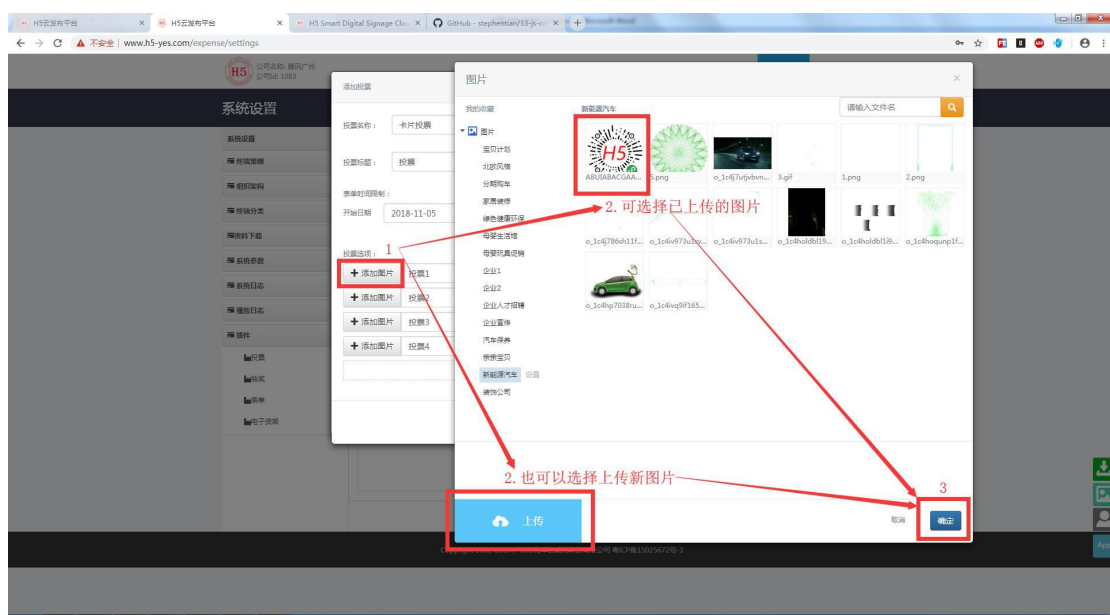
H5云发布平台 ×
H5云发布平台 ×
H5 Smart Digital Signage Clo ×
GitHub - stephentian/33-js-c ×
← → C ▲ 不安全 | www.h5-yes.com/expense/settings

H5 公司名称: 腾讯广州
公司id: 1083

系统设置

系统设置
终端策略
组织架构
终端分类
资料下载
系统参数
系统日志
播放日志
插件
投票
抽奖
表单
电子货架

添加投票
投票名称: 卡片投票
投票标题: 投票
表单时间限制:
开始日期 2018-11-05
投票选项:
+ 添加图片 投票1
+ 添加图片 投票2
+ 添加图片 投票3
+ 添加图片 投票4

图片 ×
我的收藏
图片
宝贝计划
北欧风格
分期购车
家居装修
绿色健康环保
母婴生活馆
母婴玩具促销
企业1
企业2
企业人才招聘
企业宣传
汽车保养
亲亲宝贝
新能源汽车 设置
装饰公司

新能源汽车
请输入文件名
ABUIABACGAA...
5.png
o_1c4j7utjvbvn...
3.gif
1.png
2.png
o_1c4j786sh11f...
o_1c4iv973u1iv...
o_1c4iv973u1s...
o_1c4holdbl19...
o_1c4holdbl1i9...
o_1c4hoqunp1f...
o_1c4hp7038ru...
o_1c4ivq9if165...

1
2. 可选择已上传的图片
2. 也可以选择上传新图片
3
上传
取消
确定

粤ICP备15025672号-3